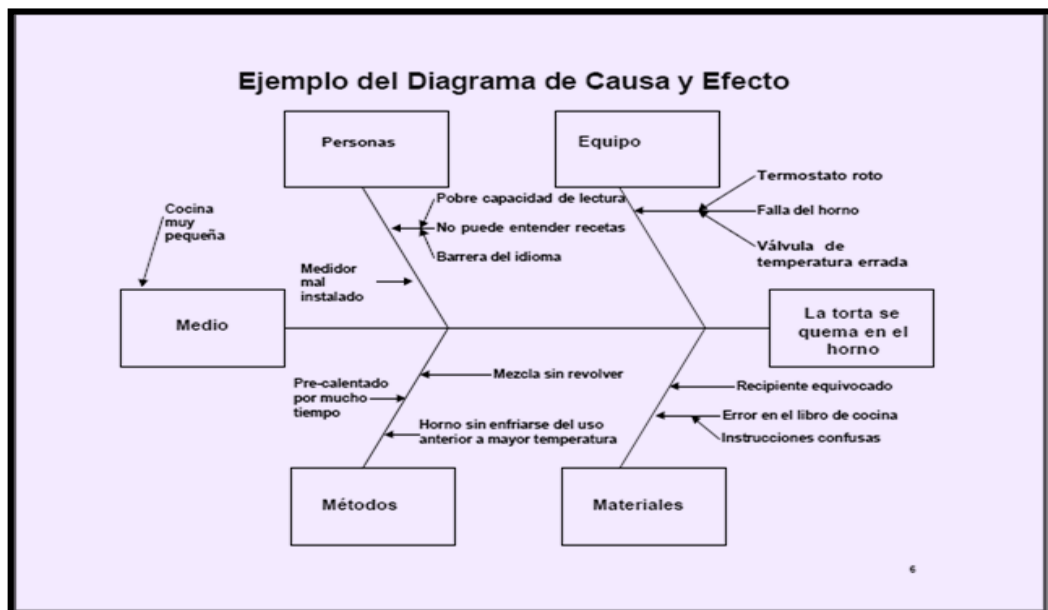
Ejemplo del Diagrama de Causa y Efecto

Personas

Equipo

Pobre capacidad de lectura
No puede entender recetas
Barrera del idioma

Termostato roto
Falla del horno
Válvula de temperatura errada

Cocina muy pequeña

Medidor mal instalado

Medio

La torta se quema en el horno

Pre-calentado por mucho tiempo

Mezcla sin revolver

Horno sin enfriarse del uso anterior a mayor temperatura

Recipiente equivocado
Error en el libro de cocina
Instrucciones confusas

Métodos

Materiales

6